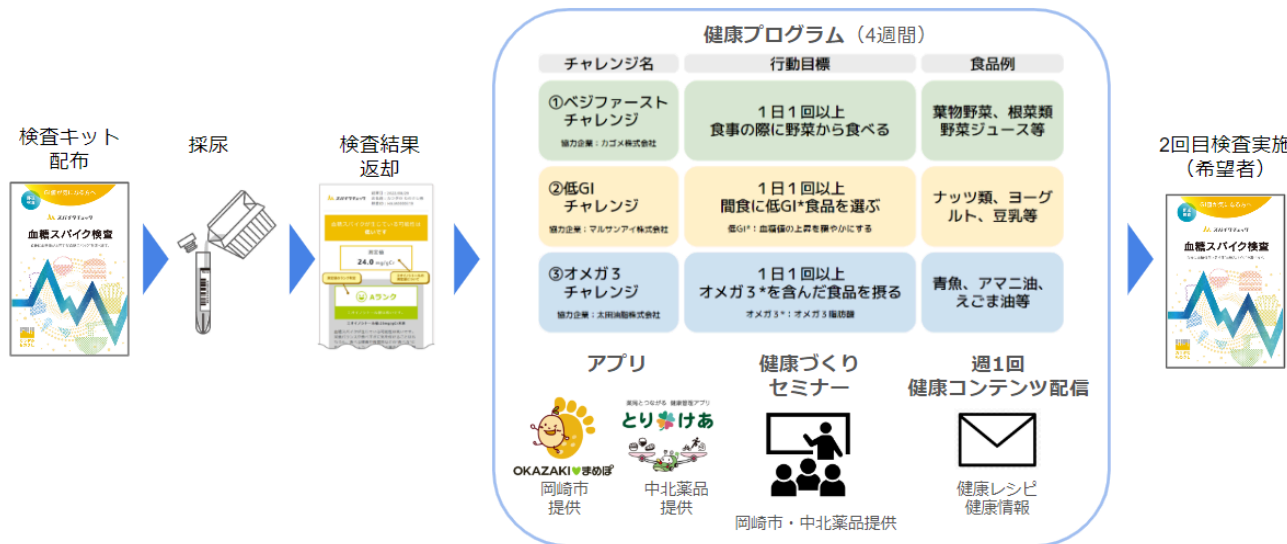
検査キット配布

血糖スパイク検査

採尿

検査結果返却

24.0

Aランク

健康プログラム（4週間）

| チャレンジ名 | 行動目標 | 食品例 |
|---|---|---|
| ①ベジファーストチャレンジ 協力企業：カゴメ株式会社 | 1日1回以上 食事の際に野菜から食べる | 葉物野菜、根菜類 野菜ジュース等 |
| ②低GIチャレンジ 協力企業：マルサンアイ株式会社 | 1日1回以上 間食に低GI*食品を選ぶ 低GI*：血糖値の上昇を穏やかにする | ナッツ類、ヨーグルト、豆乳等 |
| ③オメガ３チャレンジ 協力企業：太田油脂株式会社 | 1日1回以上 オメガ３*を含んだ食品を摂る オメガ３*：オメガ３脂肪酸 | 青魚、アマニ油、えごま油等 |

アプリ

OKAZAKI まめぽ

岡崎市提供

とりけあ

中北薬品提供

健康づくりセミナー

岡崎市・中北薬品提供

週1回 健康コンテンツ配信

健康レシピ 健康情報

2回目検査実施（希望者）

血糖スパイク検査